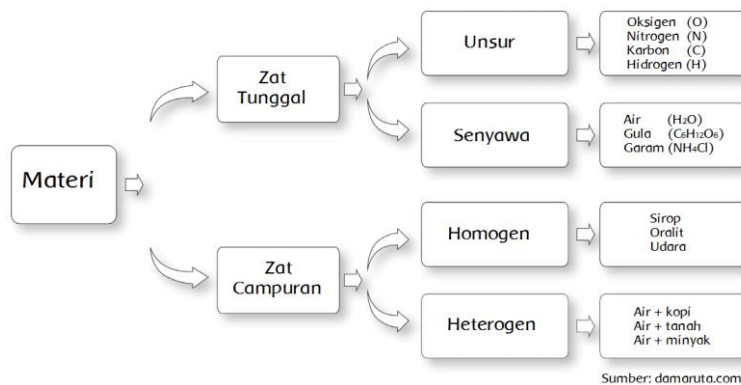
Materi

Zat Tunggal

Unsur

Oksigen (O)
Nitrogen (N)
Karbon (C)
Hidrogen (H)

Senyawa

Air ($H_2O$)
Gula ($C_6H_{12}O_6$)
Garam ($NH_4Cl$)

Zat Campuran

Homogen

Sirop
Oralit
Udara

Heterogen

Air + kopi
Air + tanah
Air + minyak

Sumber: damaruta.com